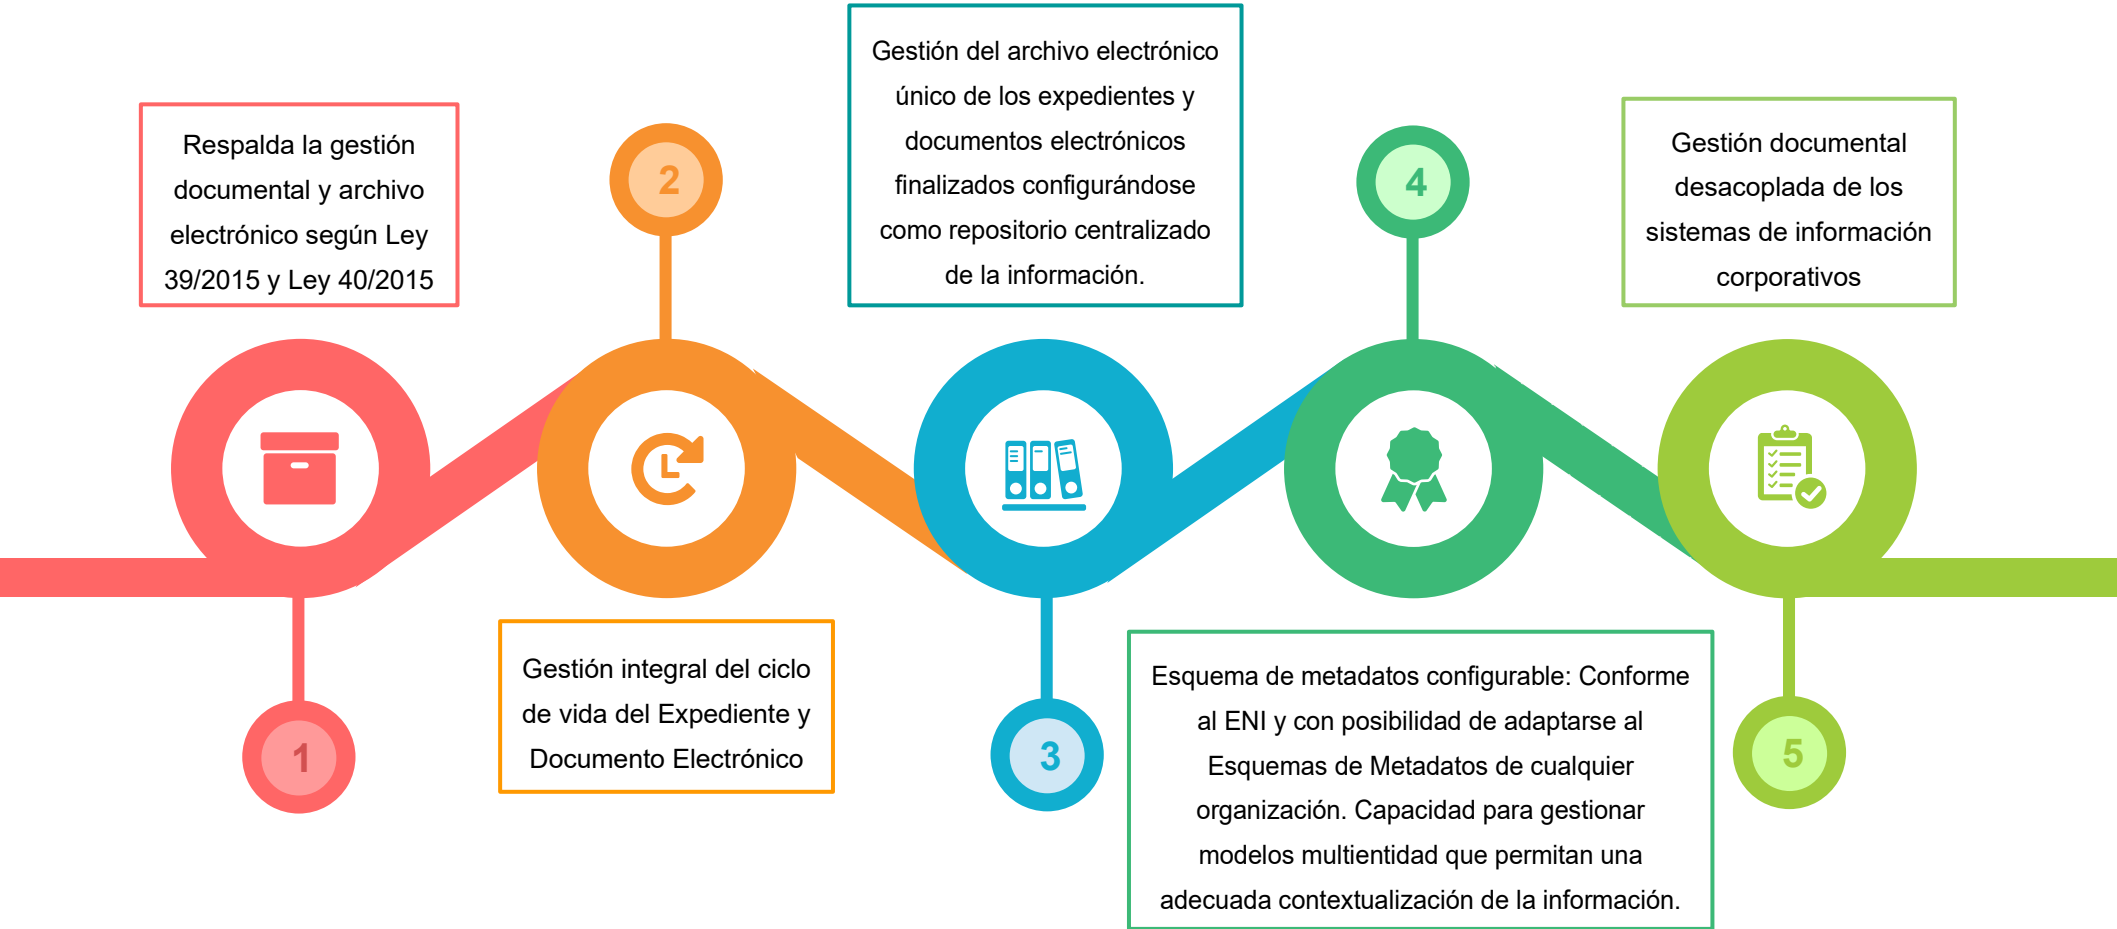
Respalda la gestión documental y archivo electrónico según Ley 39/2015 y Ley 40/2015

1

2

Gestión integral del ciclo de vida del Expediente y Documento Electrónico

Gestión del archivo electrónico único de los expedientes y documentos electrónicos finalizados configurándose como repositorio centralizado de la información.

3

4

Esquema de metadatos configurable: Conforme al ENI y con posibilidad de adaptarse al Esquemas de Metadatos de cualquier organización. Capacidad para gestionar modelos multientidad que permitan una adecuada contextualización de la información.

Gestión documental desacoplada de los sistemas de información corporativos

5